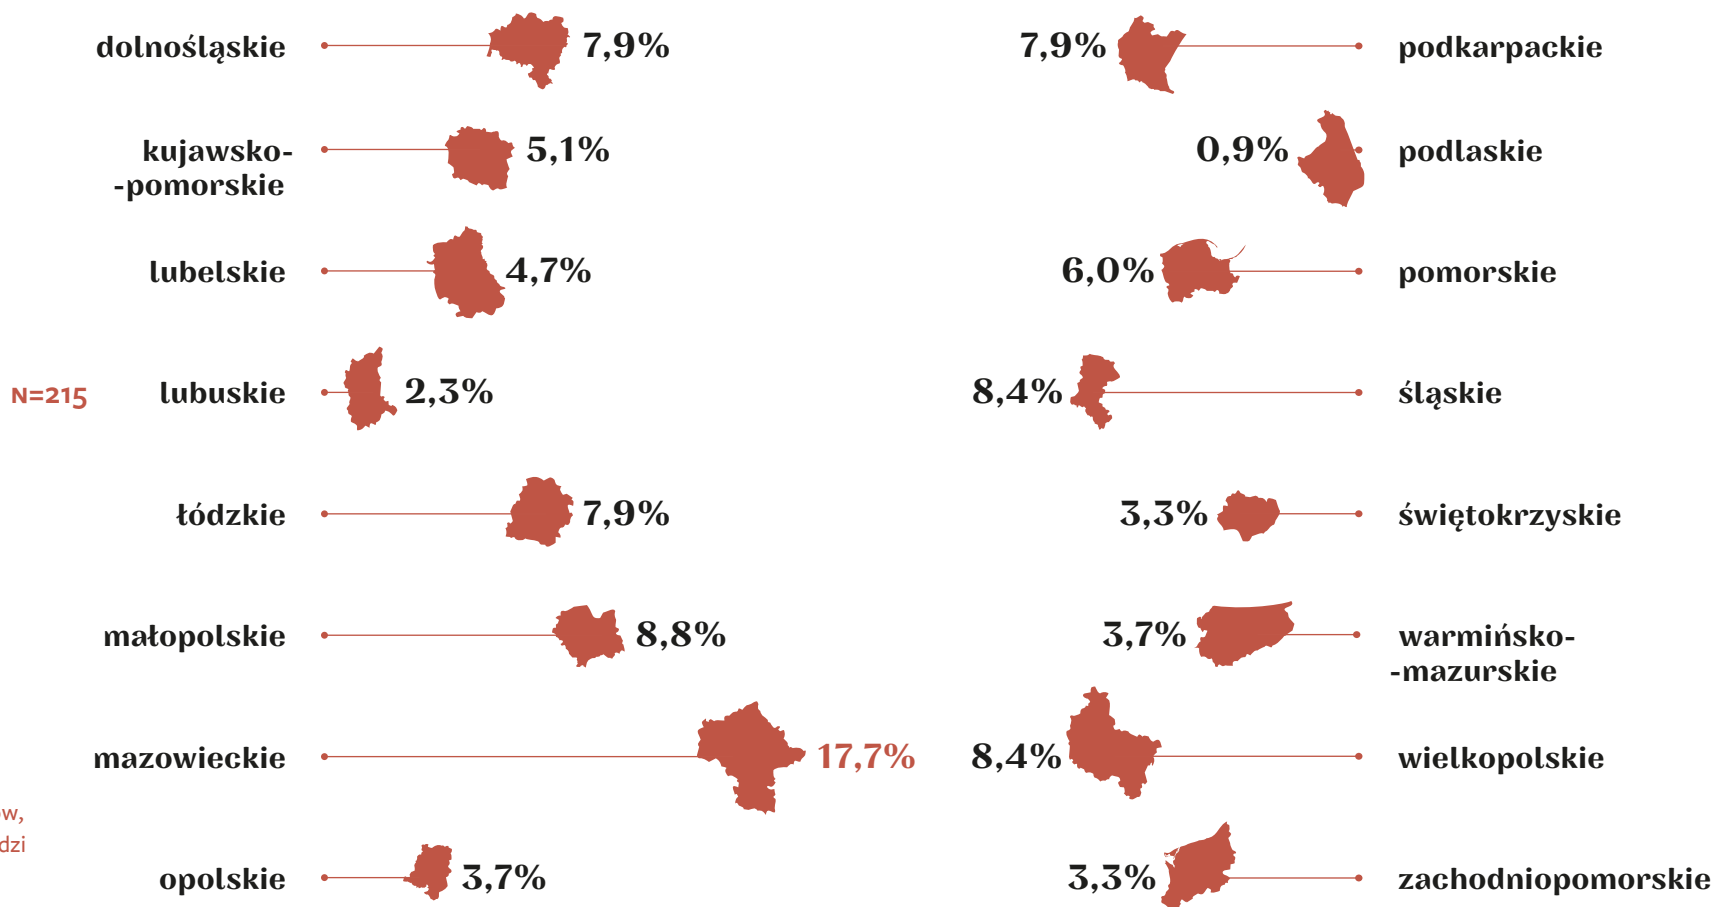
dolnośląskie 7,9%
kujawsko-pomorskie 5,1%
lubelskie 4,7%
N=215
lubuskie 2,3%
łódzkie 7,9%
małopolskie 8,8%
mazowieckie 17,7%
w,
dzi
opolskie 3,7%

7,9% podkarpackie
0,9% podlaskie
6,0% pomorskie
8,4% śląskie
3,3% świętokrzyskie
3,7% warmińsko-mazurskie
8,4% wielkopolskie
3,3% zachodniopomorskie